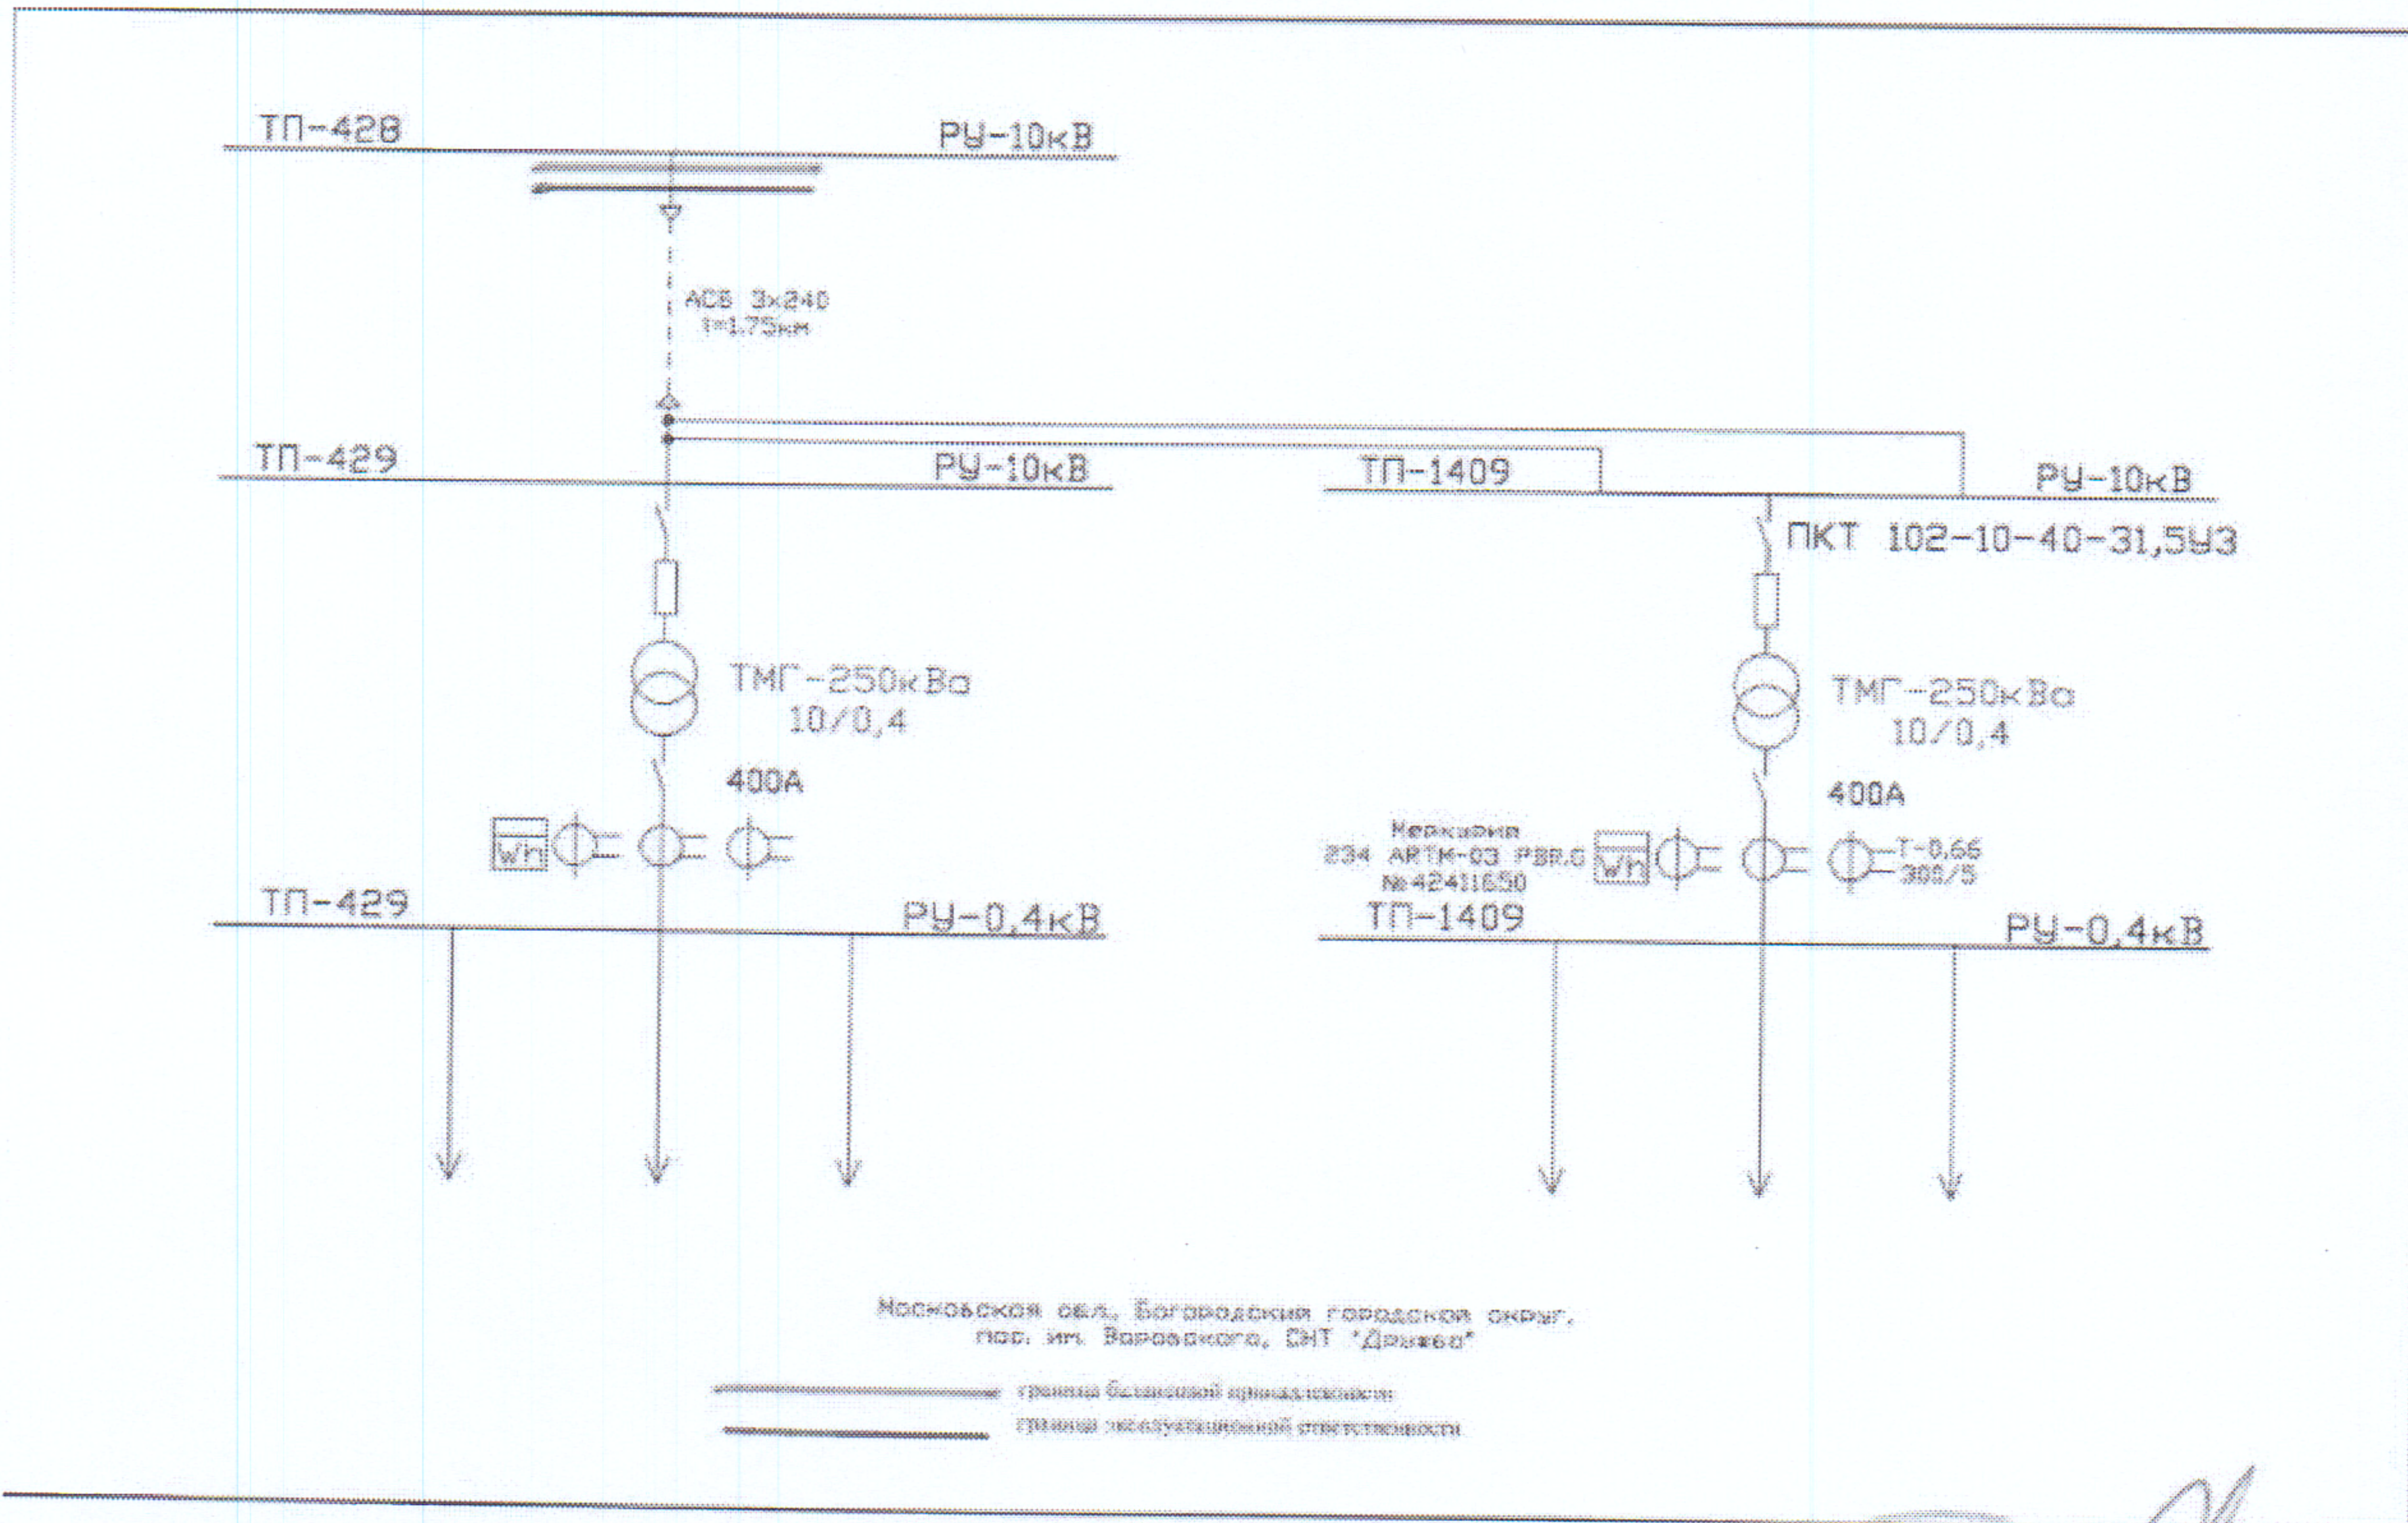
ТП-428
РУ-10кВ

АСБ 3х240
l=1.75км

ТП-429
РУ-10кВ

ТП-1409
РУ-10кВ

ПКТ 102-10-40-31,5У3

ТМГ-250кВа
10/0,4

ТМГ-250кВа
10/0,4

400А

400А

Wh

Меркурий
234 ARTM-03 PBR.G
№42411650

Wh

Т-0,66
300/5

ТП-429
РУ-0,4кВ

ТП-1409
РУ-0,4кВ

Московская обл. Богородский городской округ,
пос. им. Воровского, СНТ "Дружба"

граница балансовой принадлежности

граница эксплуатационной ответственности